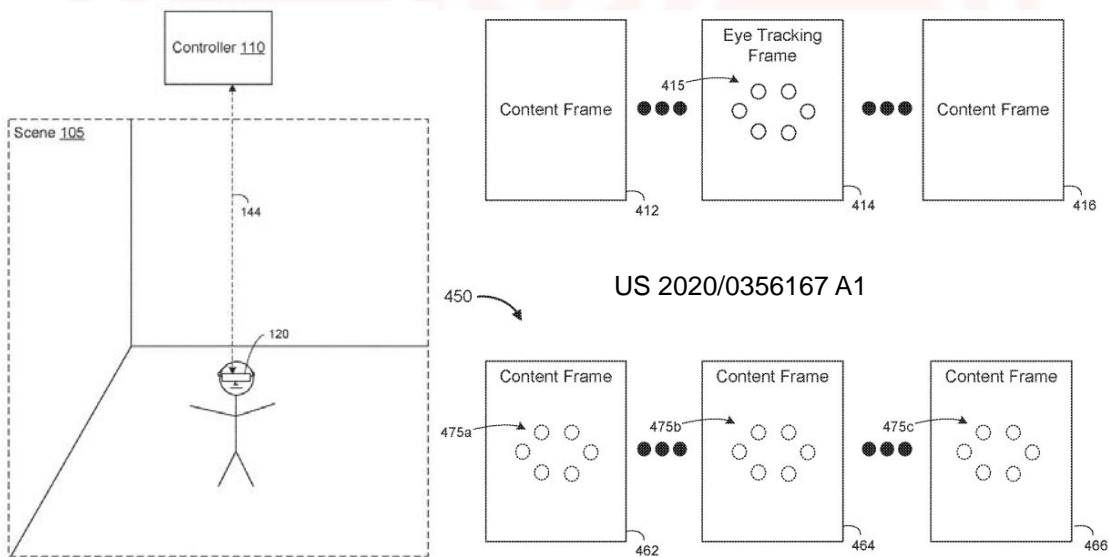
Controller 110

Scene 105

144

120

Content Frame

412

415

Eye Tracking Frame

414

Content Frame

416

US 2020/0356167 A1

450

Content Frame

475a

462

475b

Content Frame

464

475c

Content Frame

466